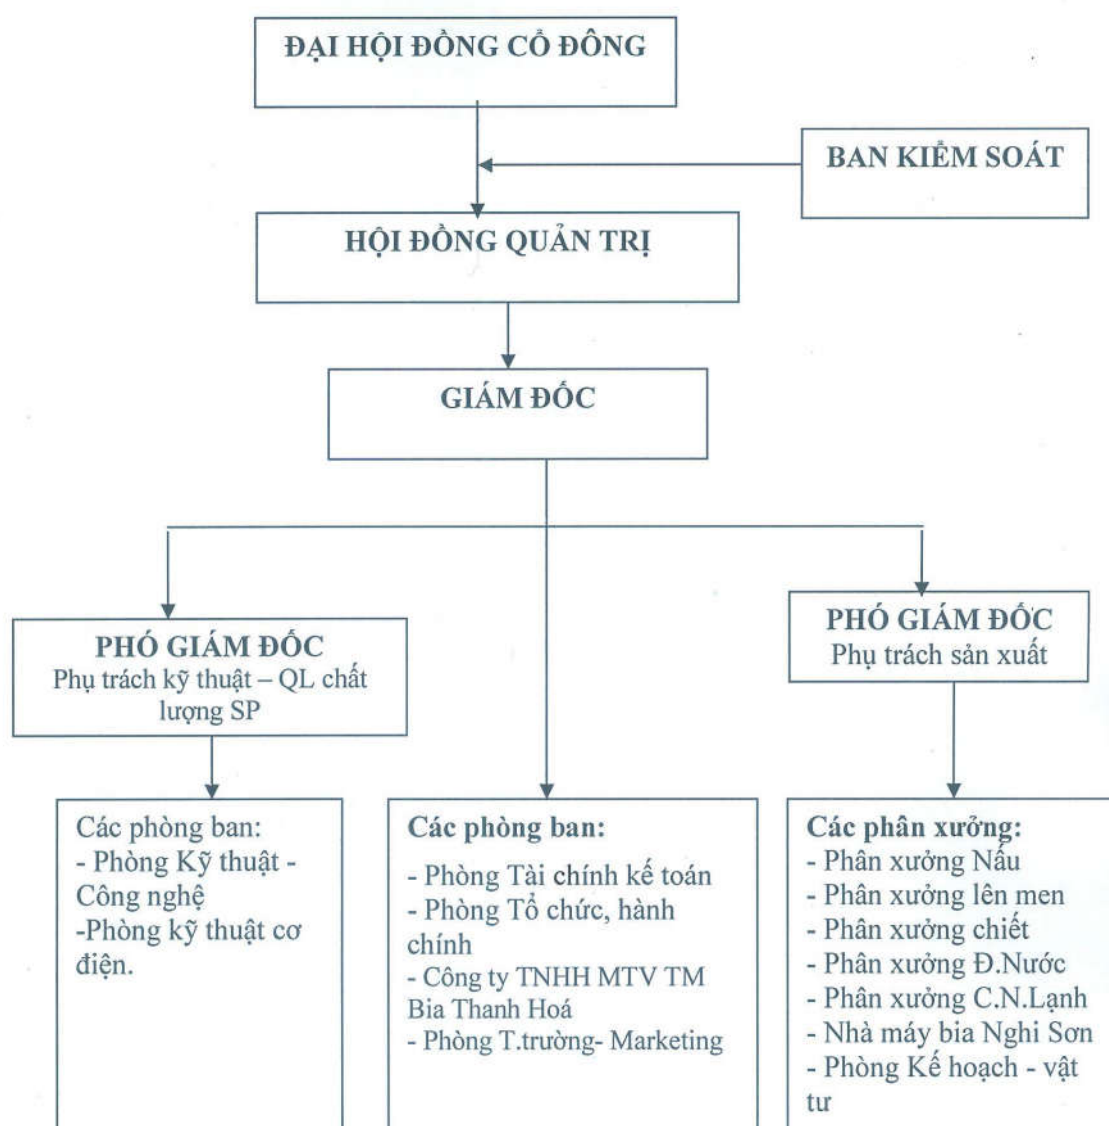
ĐẠI HỘI ĐỒNG CỔ ĐÔNG

BAN KIỂM SOÁT

HỘI ĐỒNG QUẢN TRỊ

GIÁM ĐỐC

PHÓ GIÁM ĐỐC
Phụ trách kỹ thuật – QL chất lượng SP

PHÓ GIÁM ĐỐC
Phụ trách sản xuất

Các phòng ban:
- Phòng Kỹ thuật - Công nghệ
-Phòng kỹ thuật cơ điện.

Các phòng ban:
- Phòng Tài chính kế toán
- Phòng Tổ chức, hành chính
- Công ty TNHH MTV TM Bia Thanh Hoá
- Phòng T.trường- Marketing

Các phân xưởng:
- Phân xưởng Nấu
- Phân xưởng lên men
- Phân xưởng chiết
- Phân xưởng Đ.Nước
- Phân xưởng C.N.Lạnh
- Nhà máy bia Nghi Sơn
- Phòng Kế hoạch - vật tư